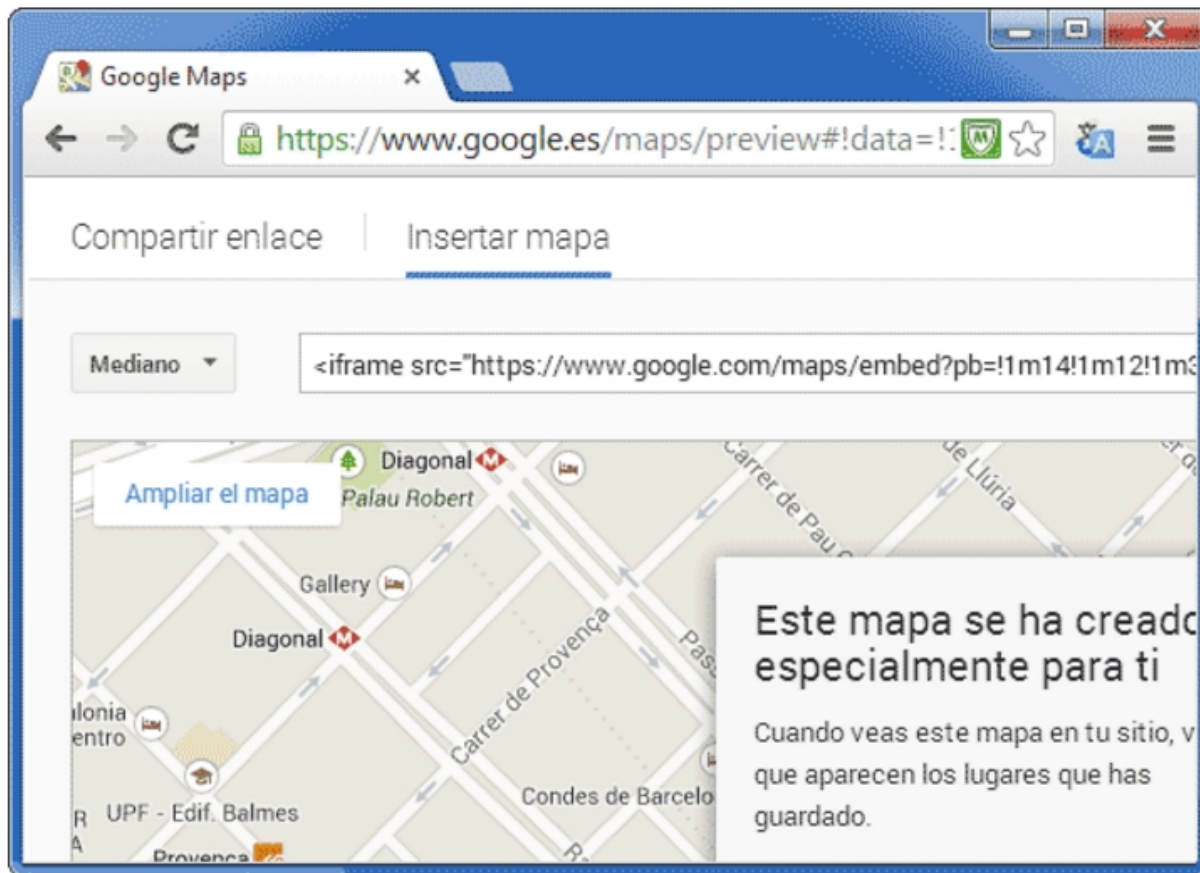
Google Maps ×

https://www.google.es/maps/preview#!data=!1

Compartir enlace
Insertar mapa

Mediano
<iframe src="https://www.google.com/maps/embed?pb=!1m14!1m12!1m3

Diagonal
Ampliar el mapa
Palau Robert
Carrer de Pau C
de Llúria
Gallery
Diagonal
Carrer de Provença
Pass
lonia
entro
UPF - Edif. Balmes
Condes de Barcelo
Provença

Este mapa se ha creado especialmente para ti

Cuando veas este mapa en tu sitio, v que aparecen los lugares que has guardado.